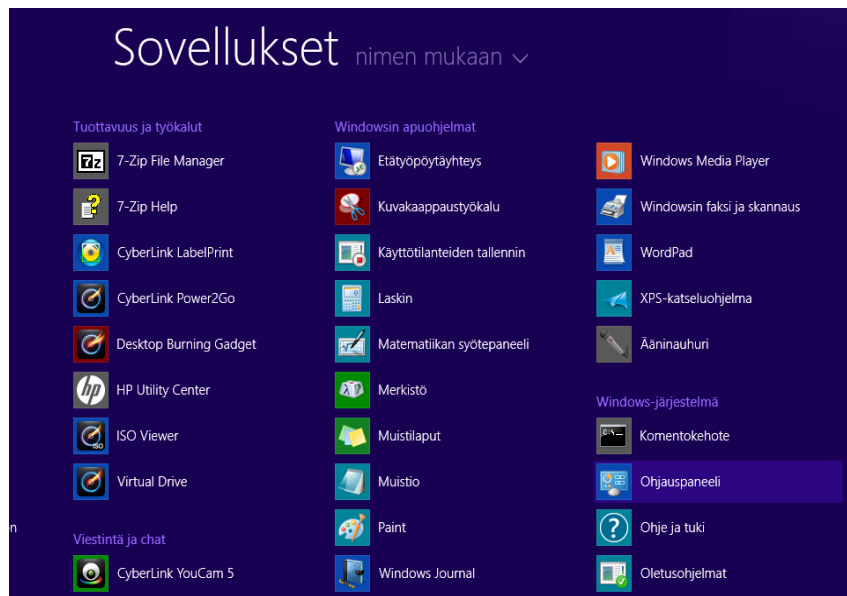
Sovellukset nimen mukaan ⌵

Tuottavuus ja työkalut
7-Zip File Manager
7-Zip Help
CyberLink LabelPrint
CyberLink Power2Go
Desktop Burning Gadget
HP Utility Center
ISO Viewer
Virtual Drive

Viestintä ja chat
CyberLink YouCam 5

Windowsin apuohjelmat
Etätyöpöytäyhteys
Kuvakaappaustyökalu
Käyttötilanteiden tallennin
Laskin
Matematiikan syötepaneeli
Merkistö
Muistilaput
Muistio
Paint
Windows Journal

Windows Media Player
Windowsin faksi ja skannaus
WordPad
XPS-katseluohjelma
Ääninauhuri

Windows-järjestelmä
Komentokehote
Ohjauspaneeli
Ohje ja tuki
Oletusohjelmat